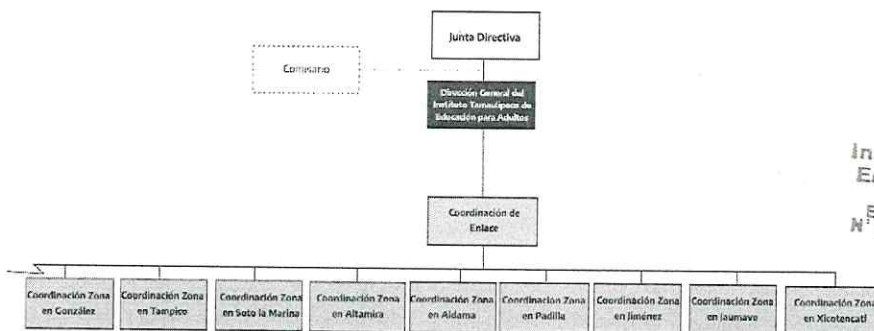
Junta Directiva

Comisario

Dirección General del Instituto Tamaulipeco de Educación para Adultos

Coordinación de Enlace

Coordinación Zona en González

Coordinación Zona en Tampico

Coordinación Zona en Soto la Marina

Coordinación Zona en Altamira

Coordinación Zona en Aldama

Coordinación Zona en Padilla

Coordinación Zona en Jiménez

Coordinación Zona en Jaumave

Coordinación Zona en Xicotencatl

In
E
N